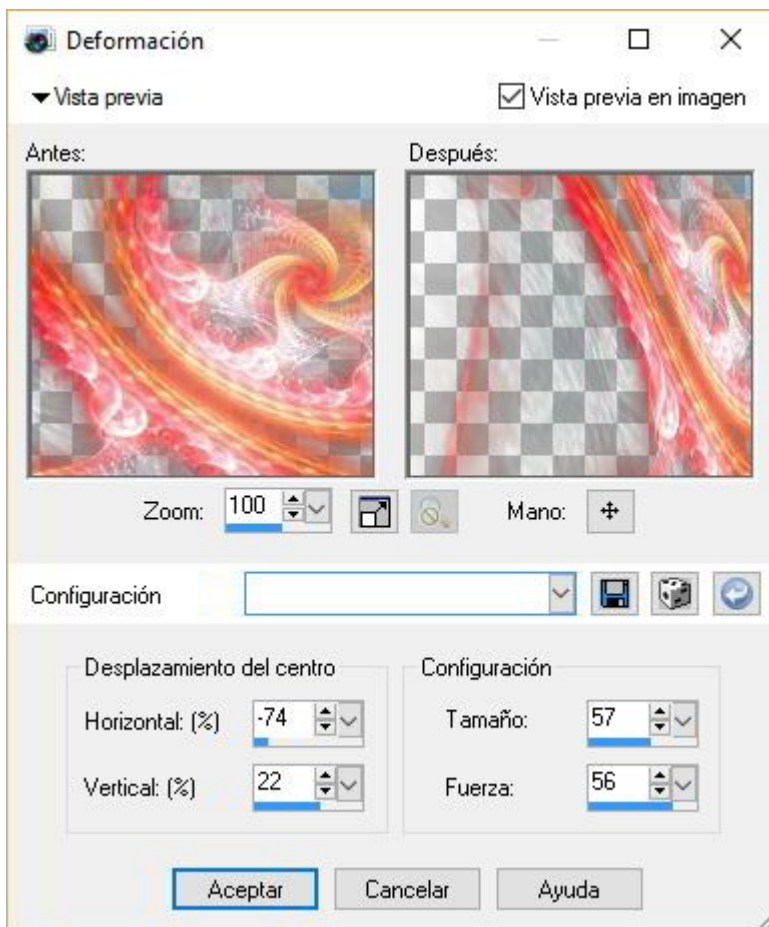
Deformación

Vista previa

Vista previa en imagen

Antes:

Después:

Zoom: 100

Mano:

Configuración

Desplazamiento del centro

Horizontal: (%) -74

Vertical: (%) 22

Configuración

Tamaño: 57

Fuerza: 56

Aceptar

Cancelar

Ayuda